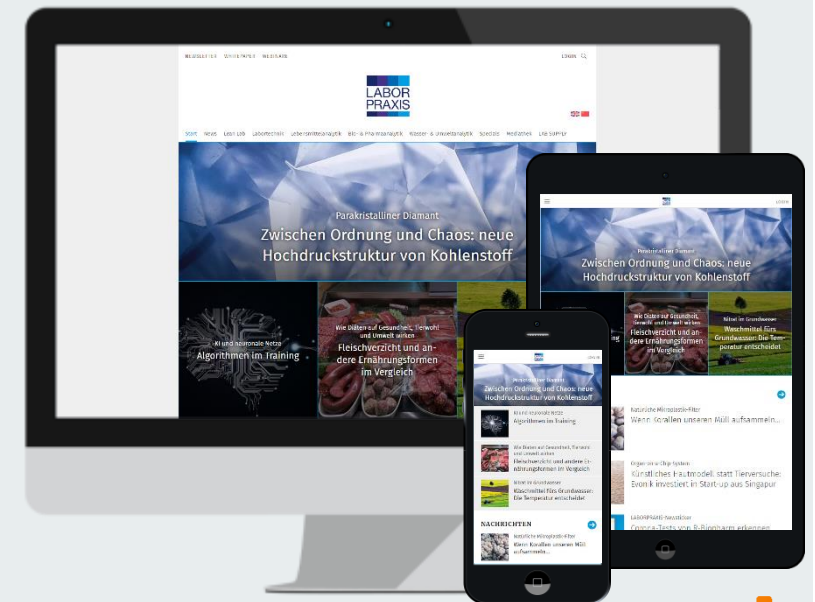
NEWSLETTER WHITEPAPER WEBINARE

LOGIN

LABOR PRAXIS

Start News Lean Lab Labortechnik Lebensmittelanalytik Bio- & Pharmaanalytik Wasser- & Umweltanalytik Spezials Mediathek LAB SUPPLY

Parakristalliner Diamant
Zwischen Ordnung und Chaos: neue Hochdruckstruktur von Kohlenstoff

KI und neuronale Netze
Algorithmen im Training

Wie Diäten auf Gesundheit, Tierwohl und Umwelt wirken
Fleischverzicht und andere Ernährungsformen im Vergleich

LOGIN

Parakristalliner Diamant
Zwischen Ordnung und Chaos: neue Hochdruckstruktur von Kohlenstoff

Wie Diäten auf Gesundheit, Tierwohl und Umwelt wirken
Fleischverzicht und andere Ernährungsformen im Vergleich

Nitrat im Grundwasser
Waschmittel fürs Grundwasser: Die Temperatur entscheidet

Natürliche Mikroplastik-Filter
Wenn Korallen unseren Müll aufsammeln...

Organ-on-a-Chip-System
Künstliches Hautmodell statt Tierversuche: Evonik investiert in Start-up aus Singapur

LABORPRAXIS-Newsticker
Corona-Tests von B-Büninaen erweisen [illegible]

LOGIN

Parakristalliner Diamant
Zwischen Ordnung und Chaos: neue Hochdruckstruktur von Kohlenstoff

KI und neuronale Netze
Algorithmen im Training

Wie Diäten auf Gesundheit, Tierwohl und Umwelt wirken
Fleischverzicht und andere Ernährungsformen im Vergleich

Nitrat im Grundwasser
Waschmittel fürs Grundwasser: Die Temperatur entscheidet

NACHRICHTEN

Natürliche Mikroplastik-Filter
Wenn Korallen unseren Müll aufsammeln...